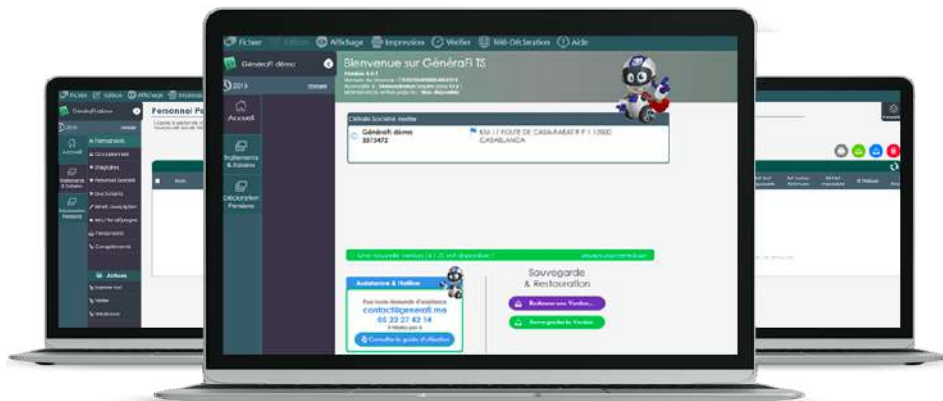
Fichier Edition Affichage Impression Vérifier Télé-Déclaration Aide

GénéraFi démo

2013

Accueil

Traitements & Salaires

Déclaration Pensions

Bienvenue sur GénéraFi TS

Version 6.5.1

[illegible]

Détails Société inscrite

GénéraFi démo
2073472

KM 17 ROUTE DE CASA-RABAT R.P 1 13000 CASABLANCA

Une nouvelle version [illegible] est disponible ! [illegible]

Assistance & Hotline

Pour toute demande d'assistance
contact@generafi.ma
05 22 27 42 14
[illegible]

Consultez le guide d'utilisation

Sauvegarde
& Restauration

Restaurer une Version...

Sauvegarder la Version

Fichier Edition Affichage Impression

GénéraFi démo

2013

Accueil

Traitements & Salaires

Déclaration Pensions

Permanents

Occasionnels

Stagiaires

Personnel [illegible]

Sociétaires

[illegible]

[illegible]

Honoraires

Compléments

Actions

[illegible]

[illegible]

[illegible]

Personnel Pe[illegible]

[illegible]

Nom

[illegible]